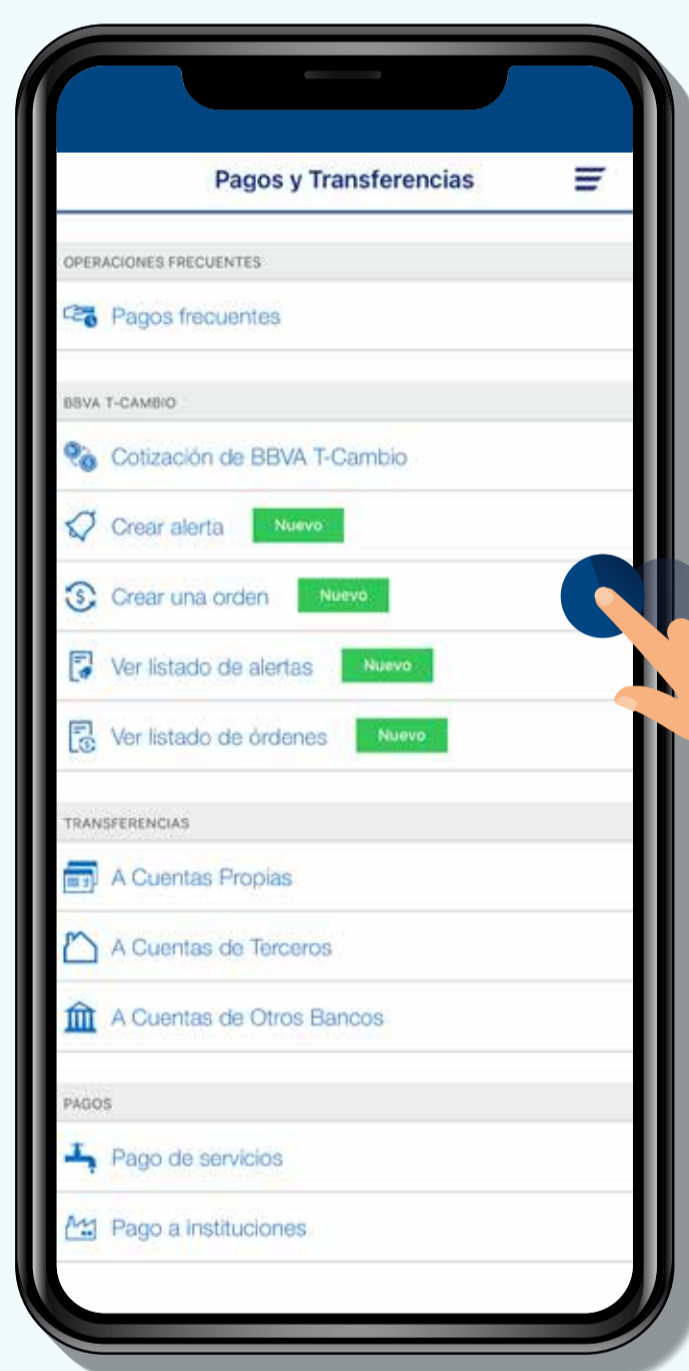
Pagos y Transferencias

OPERACIONES FRECUENTES

Pagos frecuentes

BBVA T-CAMBIO

Cotización de BBVA T-Cambio

Crear alerta Nuevo

Crear una orden Nuevo

Ver listado de alertas Nuevo

Ver listado de órdenes Nuevo

TRANSFERENCIAS

A Cuentas Propias

A Cuentas de Terceros

A Cuentas de Otros Bancos

PAGOS

Pago de servicios

Pago a instituciones